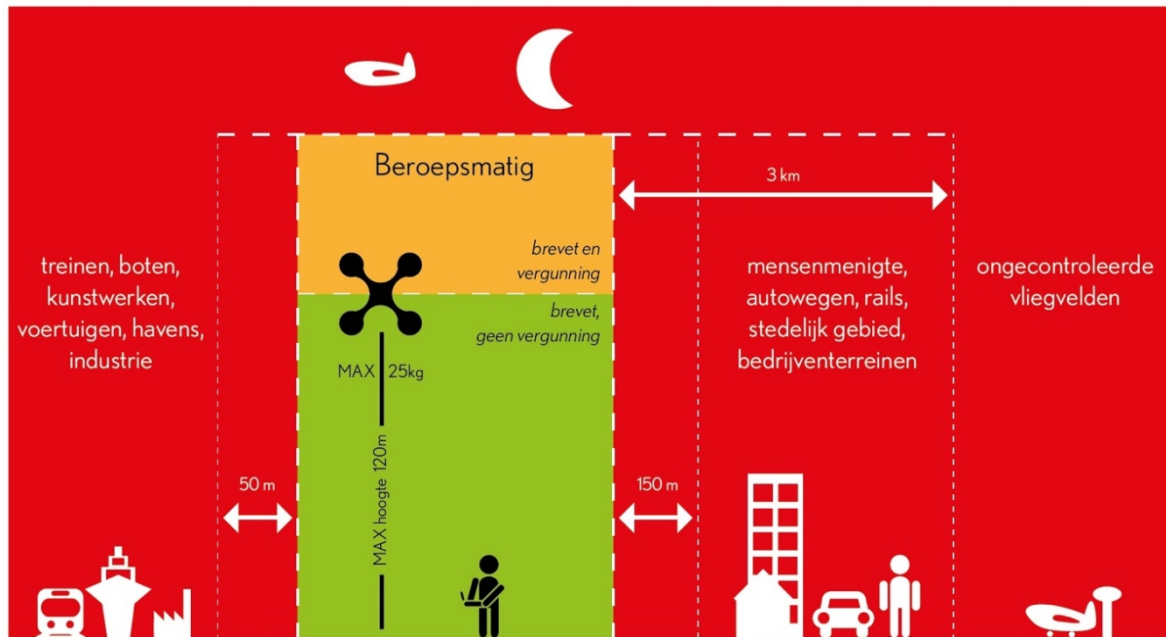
Beroepsmatig

3 km

brevet en vergunning

brevet, geen vergunning

treinen, boten, kunstwerken, voertuigen, havens, industrie

mensenmenigte, autowegen, rails, stedelijk gebied, bedrijventerreinen

ongecontroleerde vliegvelden

MAX 25kg

MAX hoogte 120m

50 m

150 m